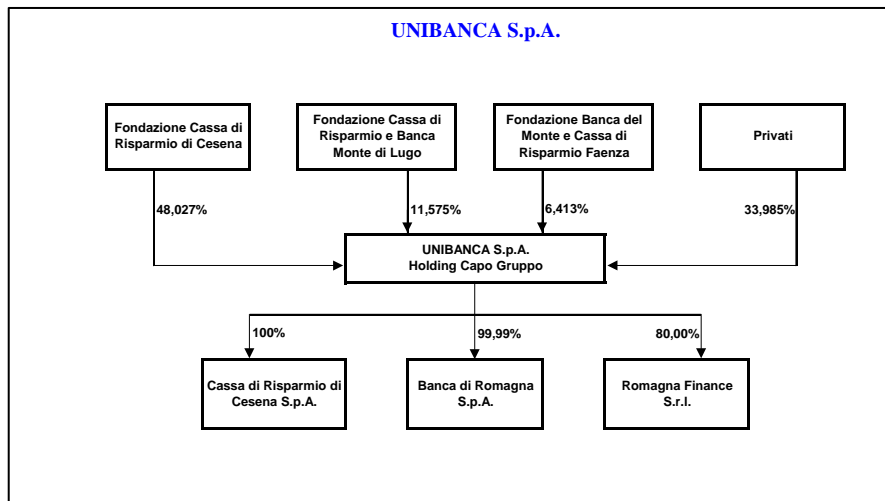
UNIBANCA S.p.A.

Fondazione Cassa di Risparmio di Cesena

Fondazione Cassa di Risparmio e Banca Monte di Lugo

Fondazione Banca del Monte e Cassa di Risparmio Faenza

Privati

48,027%

11,575%

6,413%

33,985%

UNIBANCA S.p.A.
Holding Capo Gruppo

100%

99,99%

80,00%

Cassa di Risparmio di Cesena S.p.A.

Banca di Romagna S.p.A.

Romagna Finance S.r.l.